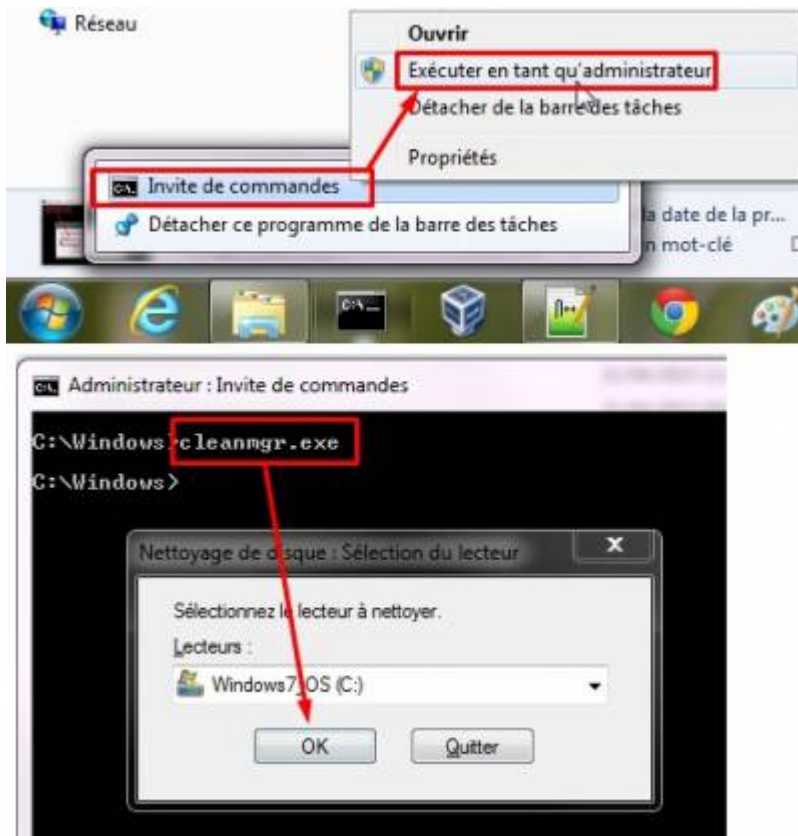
Réseau

Ouvrir

Exécuter en tant qu'administrateur

Détacher de la barre des tâches

Propriétés

Invite de commandes

Détacher ce programme de la barre des tâches

a date de la pr...

n mot-clé

Administrateur : Invite de commandes

C:\Windows>cleanmgr.exe

C:\Windows>

Nettoyage de disque : Sélection du lecteur

Sélectionnez le lecteur à nettoyer.

Lecteurs :

Windows7_OS (C:)

OK

Quitter